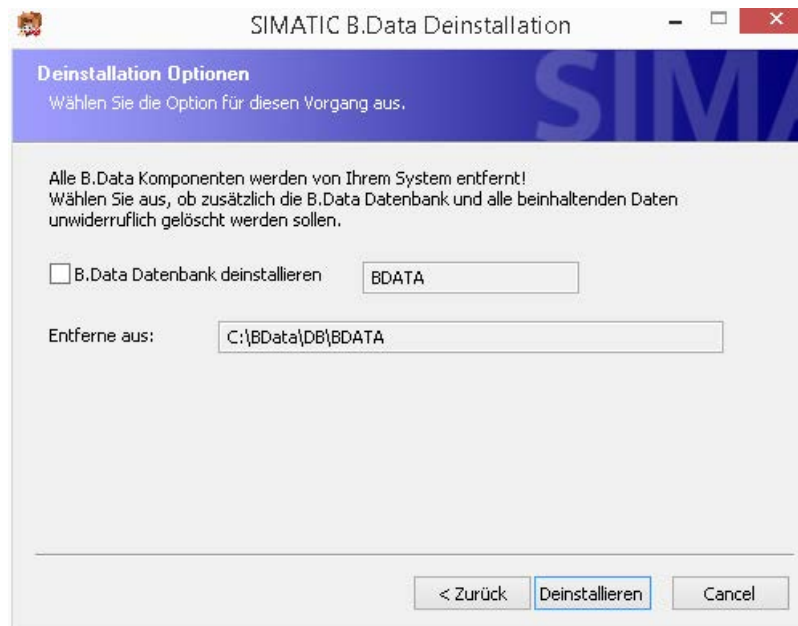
SIMATIC B.Data Deinstallation

Deinstallation Optionen
Wählen Sie die Option für diesen Vorgang aus.

SIMA

Alle B.Data Komponenten werden von Ihrem System entfernt!
Wählen Sie aus, ob zusätzlich die B.Data Datenbank und alle beinhaltenden Daten unwiderruflich gelöscht werden sollen.

B.Data Datenbank deinstallieren BDATA

Entferne aus: C:\BData\DB\BDATA

< Zurück Deinstallieren Cancel